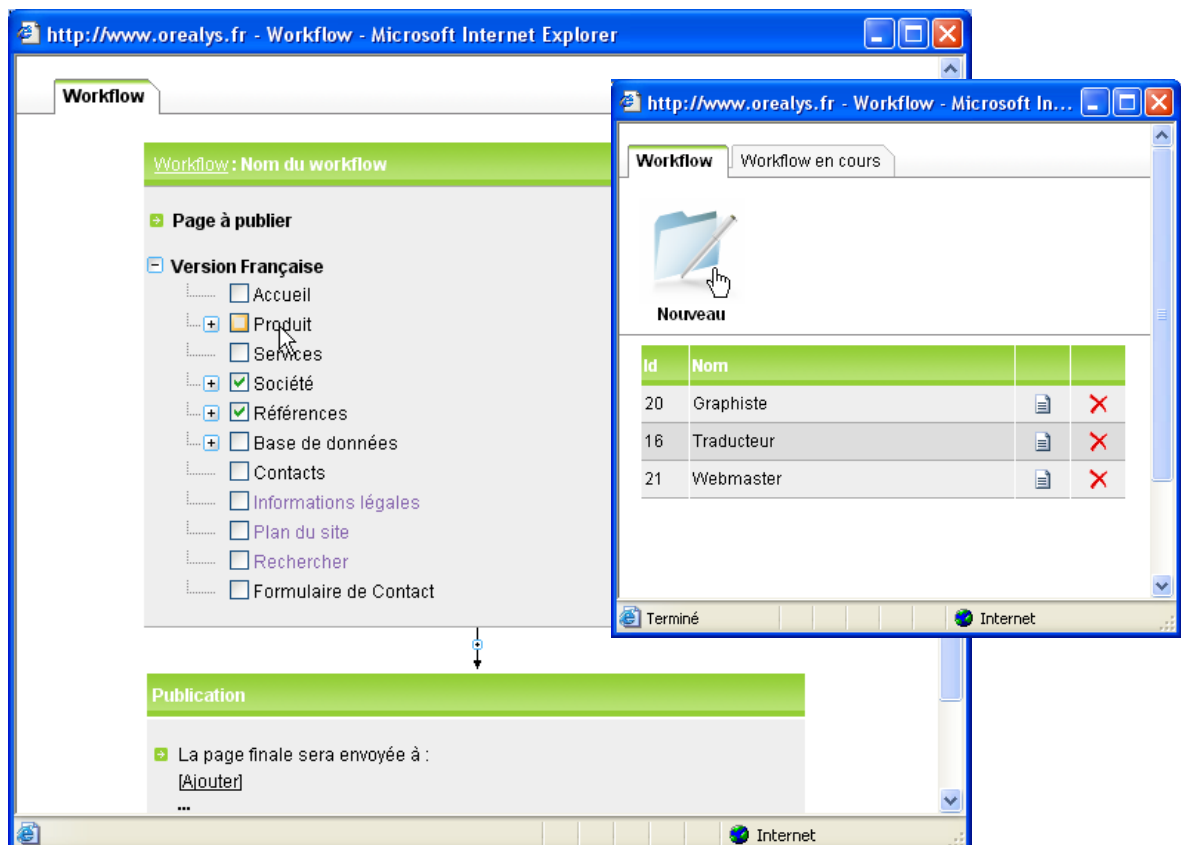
http://www.orealys.fr - Workflow - Microsoft Internet Explorer

Workflow

Workflow : Nom du workflow

Page à publier

Version Française

Accueil

Produit

Services

Société

Références

Base de données

Contacts

Informations légales

Plan du site

Rechercher

Formulaire de Contact

Publication

La page finale sera envoyée à :
[Ajouter]
...

Internet

http://www.orealys.fr - Workflow - Microsoft In...

Workflow | Workflow en cours

Nouveau

| Id | Nom | | |
|---|---|---|---|
| 20 | Graphiste | | |
| 16 | Traducteur | | |
| 21 | Webmaster | | |

Terminé

Internet